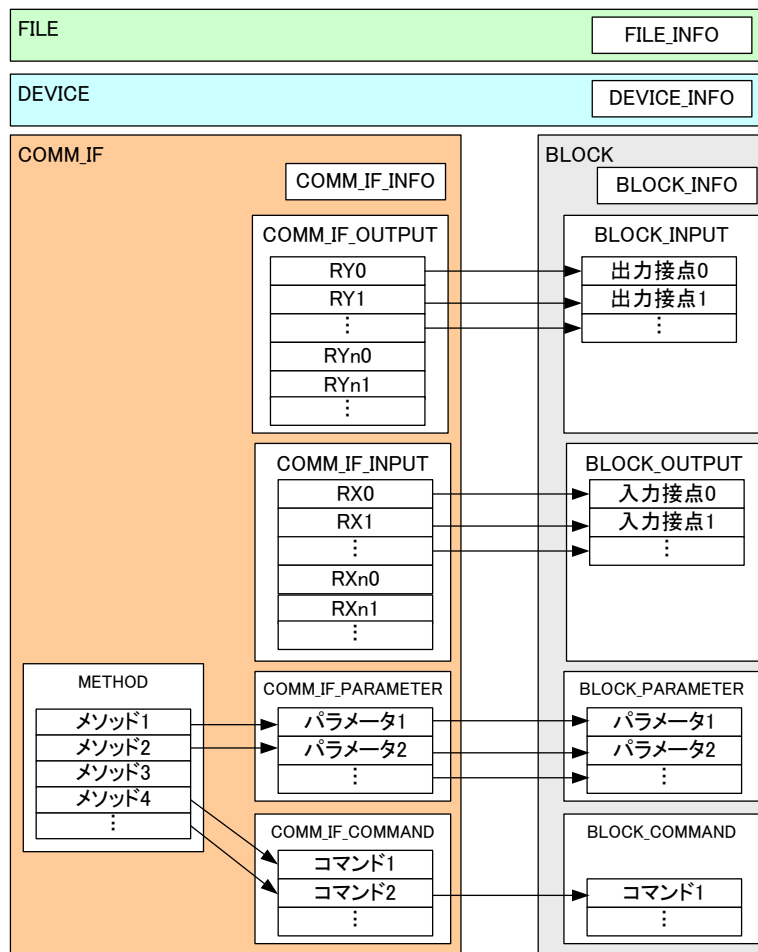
FILE
FILE_INFO

DEVICE
DEVICE_INFO

COMM_IF
COMM_IF_INFO

COMM_IF_OUTPUT
RY0
RY1
⋮
RYn0
RYn1
⋮

COMM_IF_INPUT
RX0
RX1
⋮
RXn0
RXn1
⋮

METHOD
メソッド1
メソッド2
メソッド3
メソッド4
⋮

COMM_IF_PARAMETER
パラメータ1
パラメータ2
⋮

COMM_IF_COMMAND
コマンド1
コマンド2
⋮

BLOCK
BLOCK_INFO

BLOCK_INPUT
出力接点0
出力接点1
⋮

BLOCK_OUTPUT
入力接点0
入力接点1
⋮

BLOCK_PARAMETER
パラメータ1
パラメータ2
⋮

BLOCK_COMMAND
コマンド1
⋮